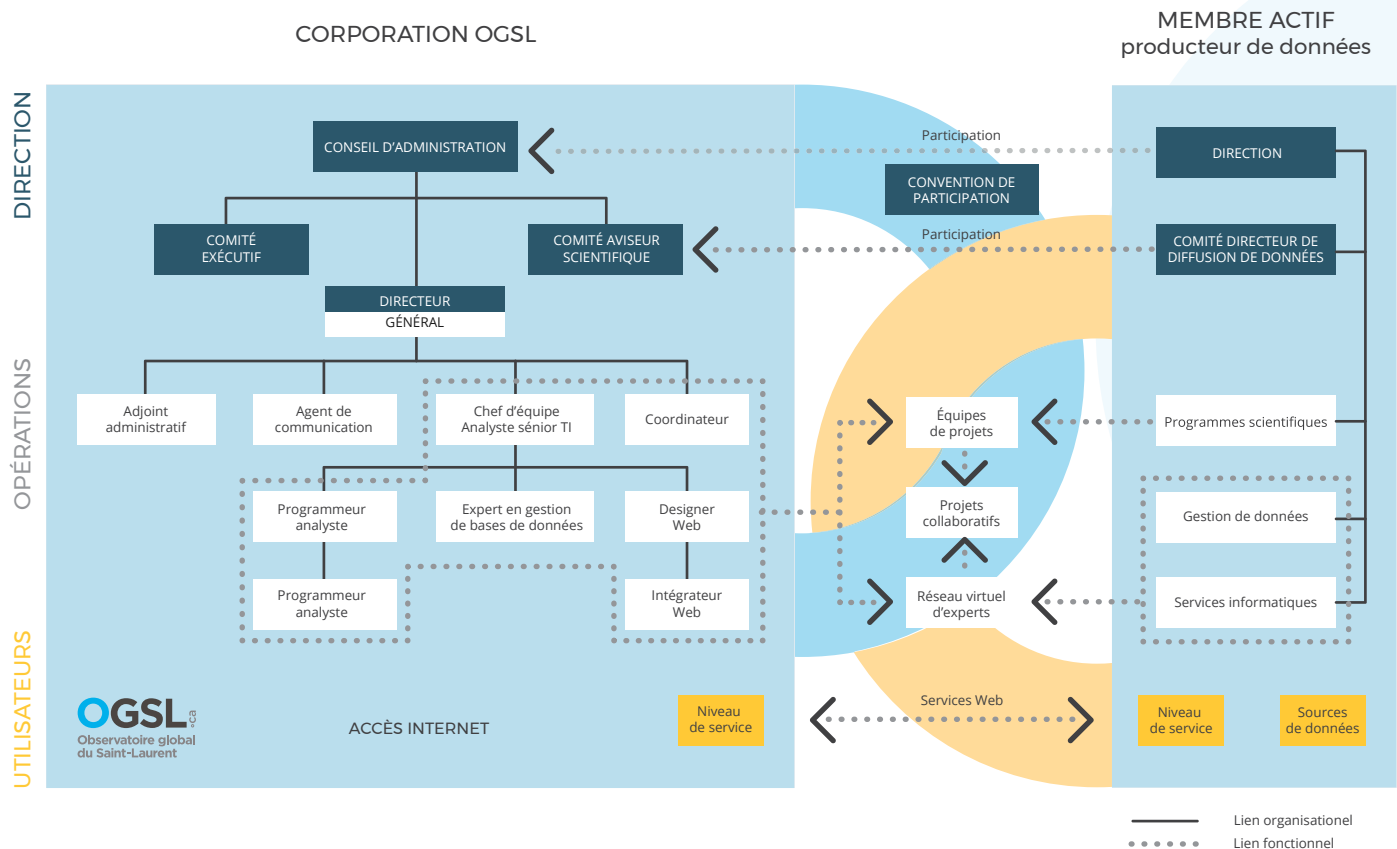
CORPORATION OGSL

MEMBRE ACTIF
producteur de données

DIRECTION

CONSEIL D'ADMINISTRATION

Participation

DIRECTION

CONVENTION DE PARTICIPATION

COMITÉ EXÉCUTIF

COMITÉ AVISEUR SCIENTIFIQUE

Participation

COMITÉ DIRECTEUR DE DIFFUSION DE DONNÉES

DIRECTEUR GÉNÉRAL

OPÉRATIONS

Adjoint administratif

Agent de communication

Chef d'équipe Analyste sénior TI

Coordinateur

Équipes de projets

Programmes scientifiques

Programmeur analyste

Expert en gestion de bases de données

Designer Web

Projets collaboratifs

Gestion de données

Programmeur analyste

Intégrateur Web

Réseau virtuel d'experts

Services informatiques

UTILISATEURS

OGSL.ca
Observatoire global du Saint-Laurent

ACCÈS INTERNET

Niveau de service

Services Web

Niveau de service

Sources de données

Lien organisationel

Lien fonctionnel